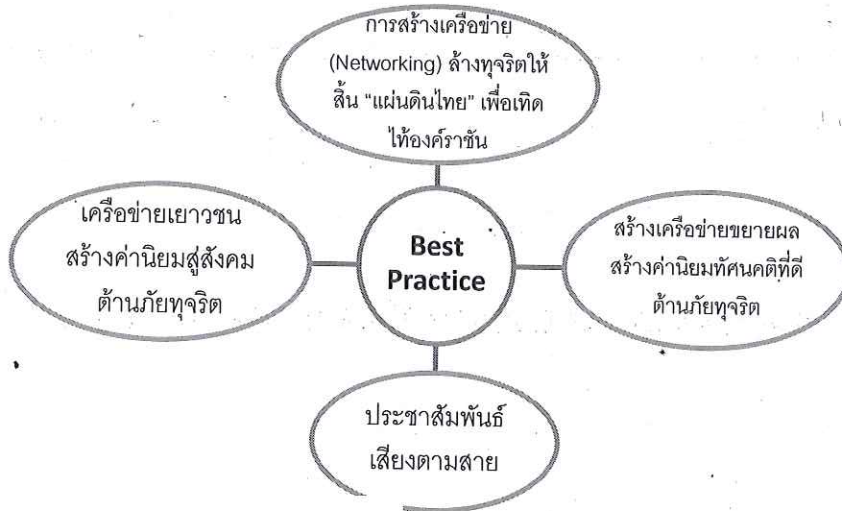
การสร้างเครือข่าย (Networking) ล้างทุจริตให้สิ้น "แผ่นดินไทย" เพื่อเกิดให้องค์ราชัน

เครือข่ายเยาวชน สร้างค่านิยมสู่สังคม ต้านภัยทุจริต

Best Practice

สร้างเครือข่ายขยายผล สร้างค่านิยมทัศนคติที่ดี ต้านภัยทุจริต

ประชาสัมพันธ์ เสียงตามสาย